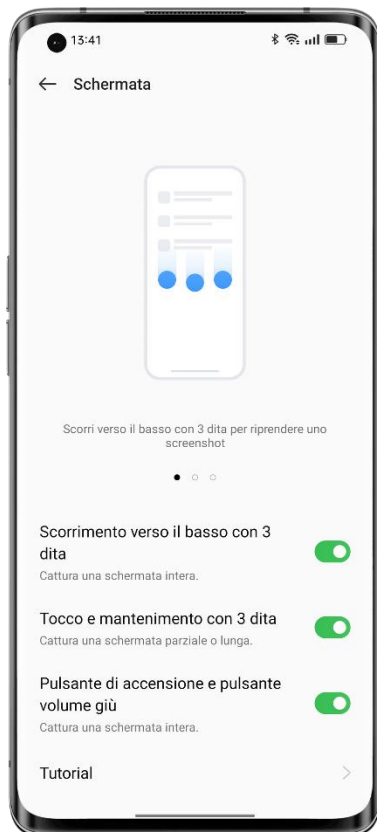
13:41

Schermata

Scorri verso il basso con 3 dita per riprendere uno screenshot

Scorrimento verso il basso con 3 dita
Cattura una schermata intera.

Tocco e mantenimento con 3 dita
Cattura una schermata parziale o lunga.

Pulsante di accensione e pulsante volume giù
Cattura una schermata intera.

Tutorial